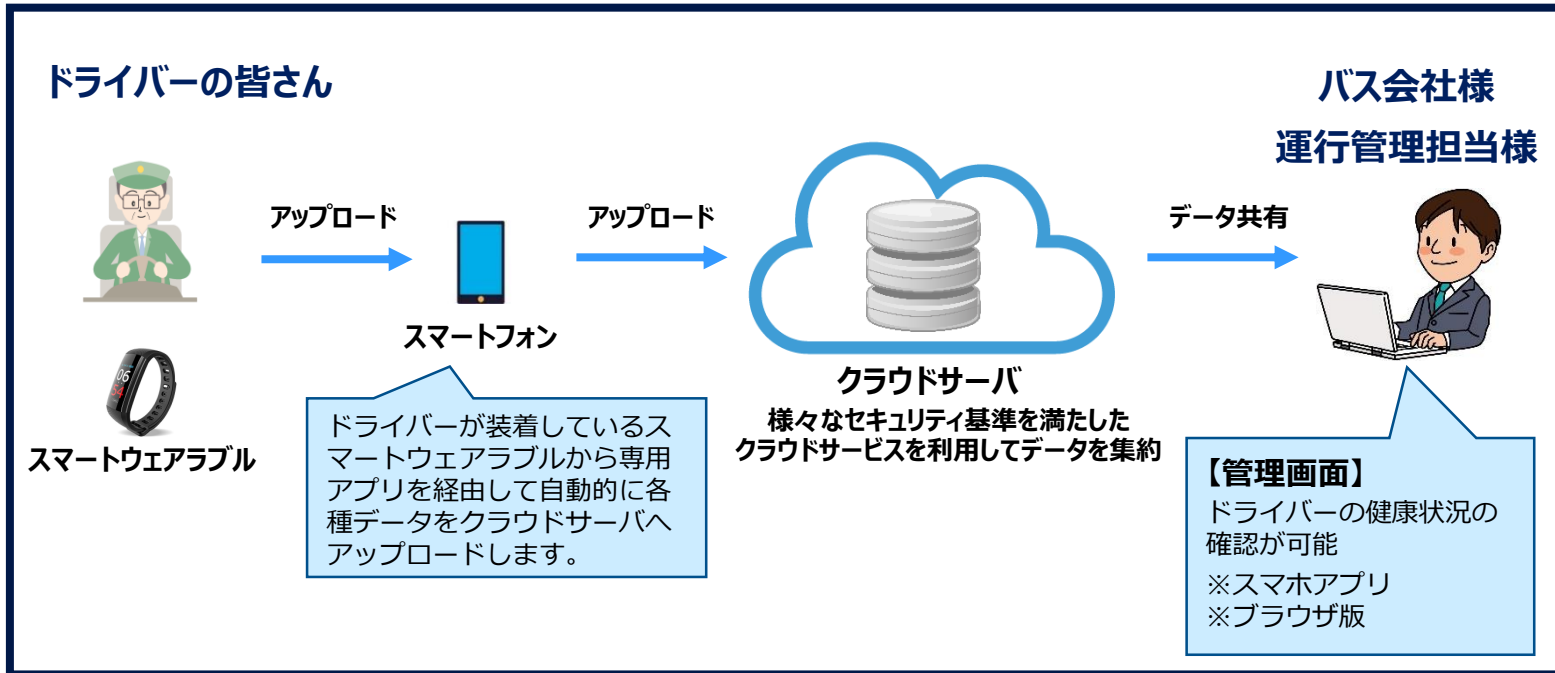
ドライバーの皆さん

バス会社様
運行管理担当様

アップロード

アップロード

データ共有

06

スマートフォン

スマートウェアラブル

ドライバーが装着しているスマートウェアラブルから専用アプリを経由して自動的に各種データをクラウドサーバへアップロードします。

クラウドサーバ
様々なセキュリティ基準を満たしたクラウドサービスを利用してデータを集約

【管理画面】
ドライバーの健康状況の確認が可能
※スマホアプリ
※ブラウザ版